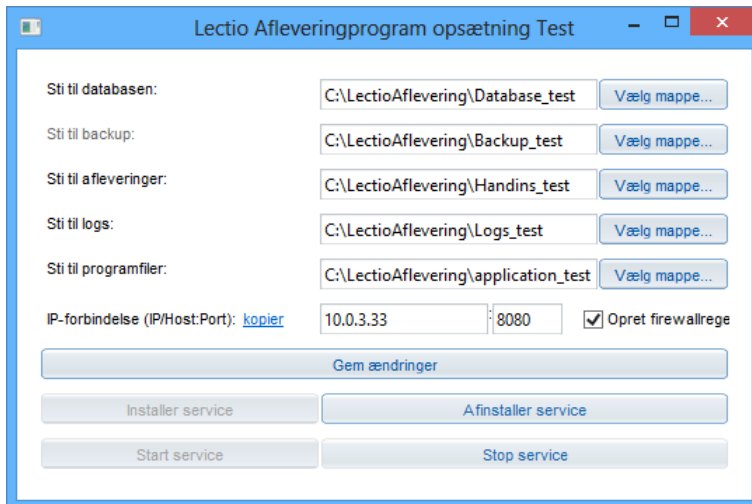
Lectio Afleveringprogram opsætning Test

Sti til databasen: C:\LectioAflevering\Database_test Vælg mappe...

Sti til backup: C:\LectioAflevering\Backup_test Vælg mappe...

Sti til afleveringer: C:\LectioAflevering\Handins_test Vælg mappe...

Sti til logs: C:\LectioAflevering\Logs_test Vælg mappe...

Sti til programfiler: C:\LectioAflevering\application_test Vælg mappe...

IP-forbindelse (IP/Host:Port): kopier 10.0.3.33 : 8080 Opret firewallrege

Gem ændringer

Installer service

Afinstaller service

Start service

Stop service